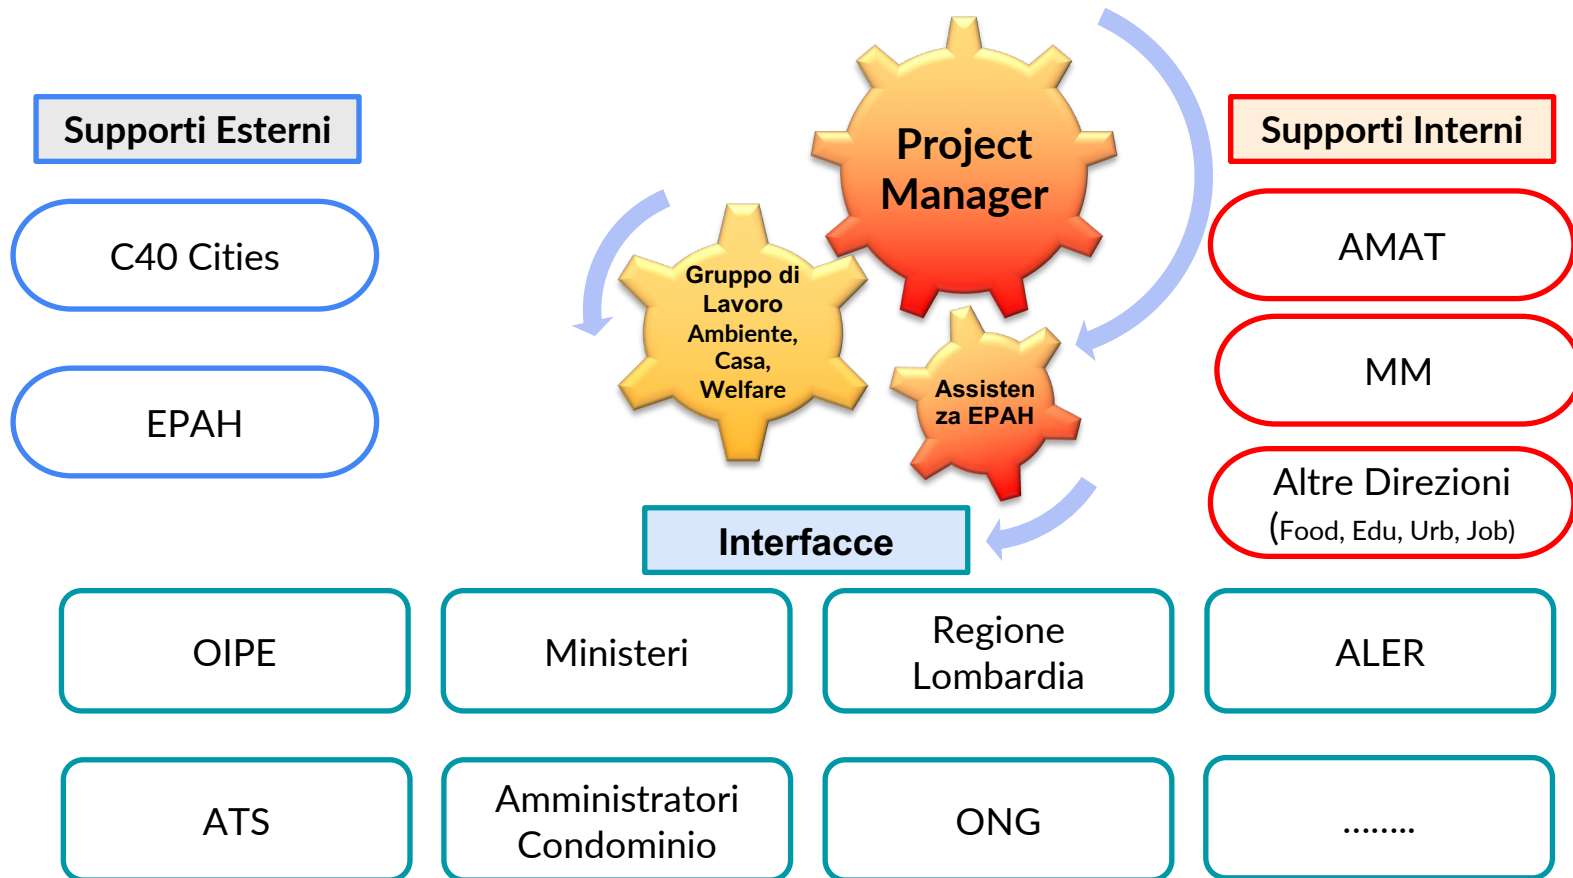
Supporti Esterni

C40 Cities

EPAH

Project Manager

Gruppo di Lavoro Ambiente, Casa, Welfare

Assisten za EPAH

Supporti Interni

AMAT

MM

Altre Direzioni (Food, Edu, Urb, Job)

Interfacce

OIPE

Ministeri

Regione Lombardia

ALER

ATS

Amministratori Condominio

ONG

........